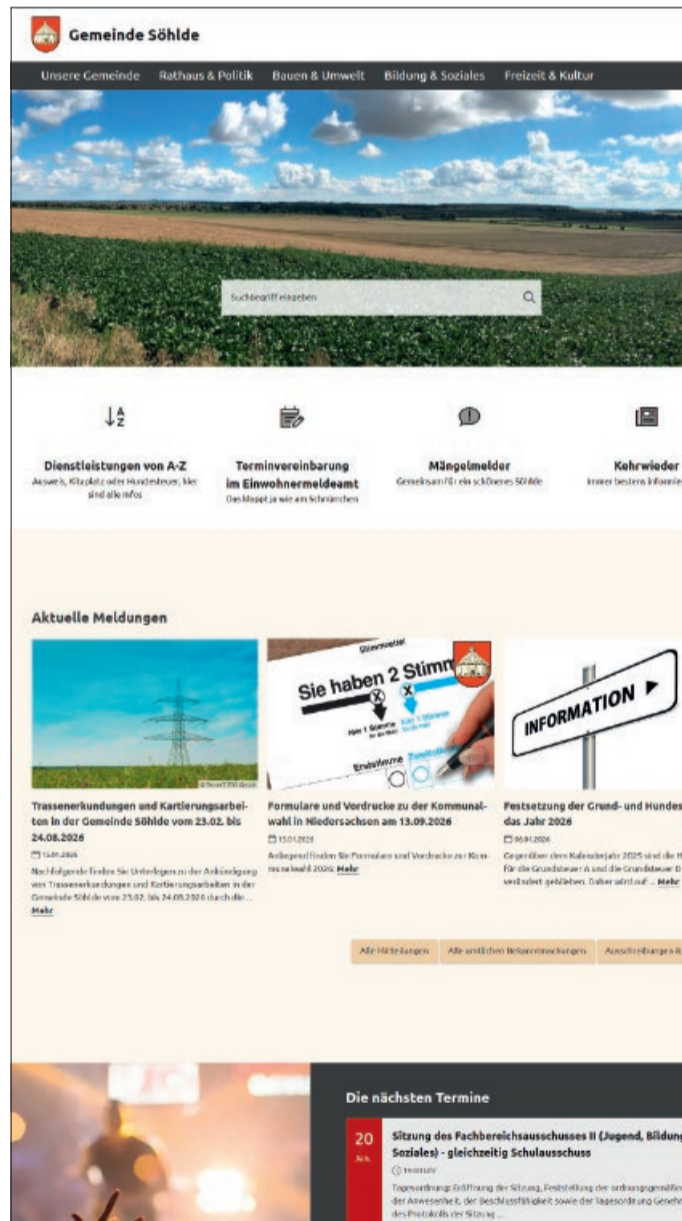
Gemeinde Söhlde

Unsere Gemeinde Rathaus & Politik Bauen & Umwelt Bildung & Soziales Freizeit & Kultur

Suchbegriff eingeben

Dienstleistungen von A-Z
Ausweis, Kitaplatz oder Hundesteuer, hier sind alle Infos

Terminvereinbarung im Einwohnermeldeamt
Das klappt ja wie am Schnürchen

Mängelmelder
Gemeinsam für ein schöneres Söhlde

Kehrwieder
Immer bestens informie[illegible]

Aktuelle Meldungen

Trassenerkundungen und Kartierungsarbeiten in der Gemeinde Söhlde vom 23.02. bis 24.08.2026
15.01.2026
Nachfolgende finden Sie Unterlagen zu der Ankündigung von Trassenerkundungen und Kartierungsarbeiten in der Gemeinde Söhlde vom 23.02. bis 24.08.2026 durch die ...
Mehr

Stimmzettel
Sie haben 2 Stimm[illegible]
INFORMATION

Formulare und Vordrucke zu der Kommunalwahl in Niedersachsen am 13.09.2026
13.01.2026
Anliegend finden Sie Formulare und Vordrucke zur Kommunalwahl 2026: Mehr

Festsetzung der Grund- und Hundes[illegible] das Jahr 2026
06.01.2026
Gegenüber dem Kalenderjahr 2025 sind die H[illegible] für die Grundsteuer A und die Grundsteuer B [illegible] verändert geblieben. Daher wird auf ... Mehr

Alle Mitteilungen Alle amtlichen Bekanntmachungen Ausschreibungen & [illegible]

Die nächsten Termine

20 Jan.
Sitzung des Fachbereichsausschusses II (Jugend, Bildung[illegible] Soziales) - gleichzeitig Schulausschuss
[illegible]
Tagesordnung: Eröffnung der Sitzung, Feststellung der ordnungsgemäßen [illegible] der Anwesenheit, der Beschlussfähigkeit sowie der Tagesordnung Genehm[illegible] des Protokolls der Sitzung ...